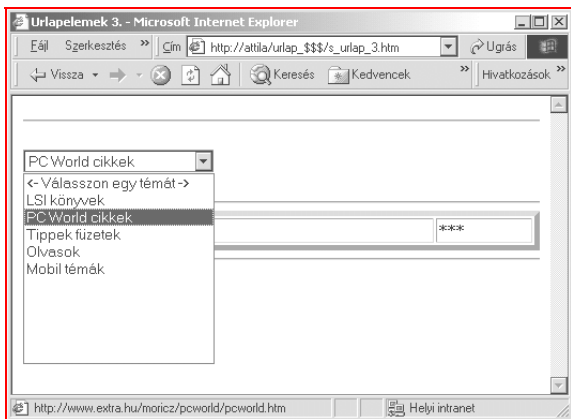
Urlapelemek 3. - Microsoft Internet Explorer

Fájl Szerkesztés » Cím http://attila/urlap_$$$/s_urlap_3.htm Ugrás

Vissza Keresés Kedvencek » Hivatkozások »

PC World cikkek

<- Válasszon egy témát ->
LSI könyvek
PC World cikkek
Tippek füzetek
Olvasok
Mobil témák

***

http://www.extra.hu/moricz/pcworld/pcworld.htm Helyi intranet